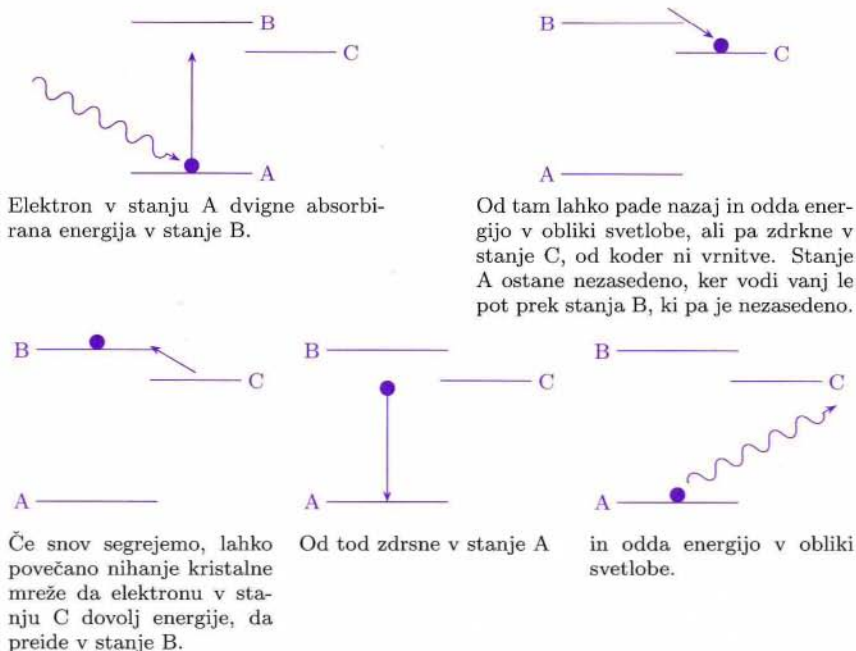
B
C
A

Elektron v stanju A dvigne absorbirana energija v stanje B.

B
C
A

Od tam lahko pade nazaj in odda energijo v obliki svetlobe, ali pa zdrkne v stanje C, od koder ni vrnitve. Stanje A ostane nezasedeno, ker vodi vanj le pot prek stanja B, ki pa je nezasedeno.

B
C
A

Če snov segrejemo, lahko povečano nihanje kristalne mreže da elektronu v stanju C dovolj energije, da preide v stanje B.

B
C
A

Od tod zdrsne v stanje A

B
C
A

in odda energijo v obliki svetlobe.